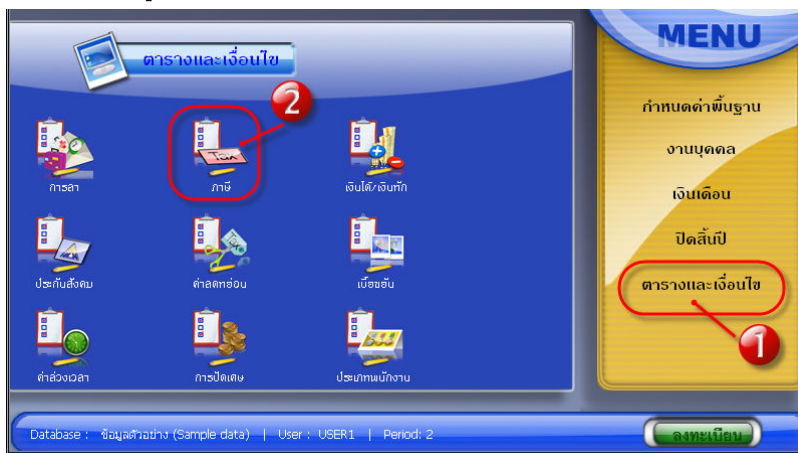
ตารางและเงื่อนไข

2

การลา

ภาษี

เงินได้/เงินหัก

ประกันสังคม

ค่าลดหย่อน

เบี้ยขยัน

ค่าล่วงเวลา

การปัดเศษ

ประเภทพนักงาน

MENU

กำหนดค่าพื้นฐาน

งานบุคคล

เงินเดือน

ปิดสิ้นปี

ตารางและเงื่อนไข

1

Database : ข้อมูลตัวอย่าง (Sample data) | User : USER1 | Period: 2

ลงทะเบียน